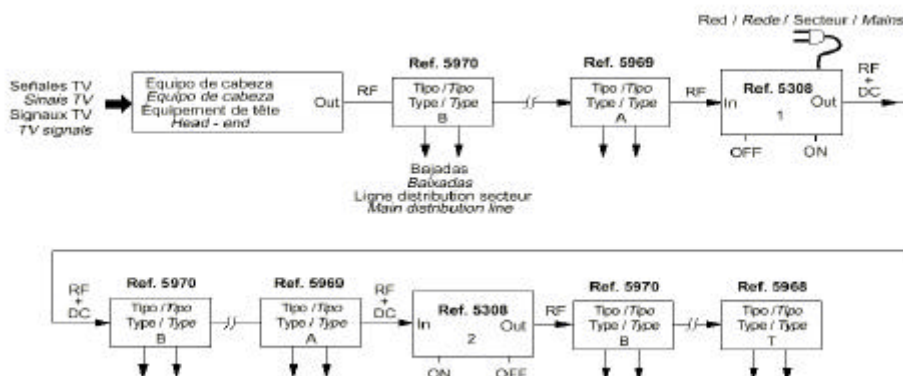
Red / Rede / Secteur / Mains

Señales TV
Sinais TV
Signaux TV
TV signals

Equipo de cabeza
Equipo de cabeza
Equipement de tête
Head - end
Out

RF

Ref. 5970
Tipo / Tipo
Type / Type
B

Bajadas
Baixadas
Ligne distribution secteur
Main distribution line

Ref. 5969
Tipo / Tipo
Type / Type
A

RF

Ref. 5308
In
Out
1
OFF
ON

RF
+
DC

RF
+
DC

Ref. 5970
Tipo / Tipo
Type / Type
B

Ref. 5969
Tipo / Tipo
Type / Type
A

RF
+
DC

Ref. 5308
In
Out
2
ON
OFF

RF

Ref. 5970
Tipo / Tipo
Type / Type
B

Ref. 5968
Tipo / Tipo
Type / Type
T